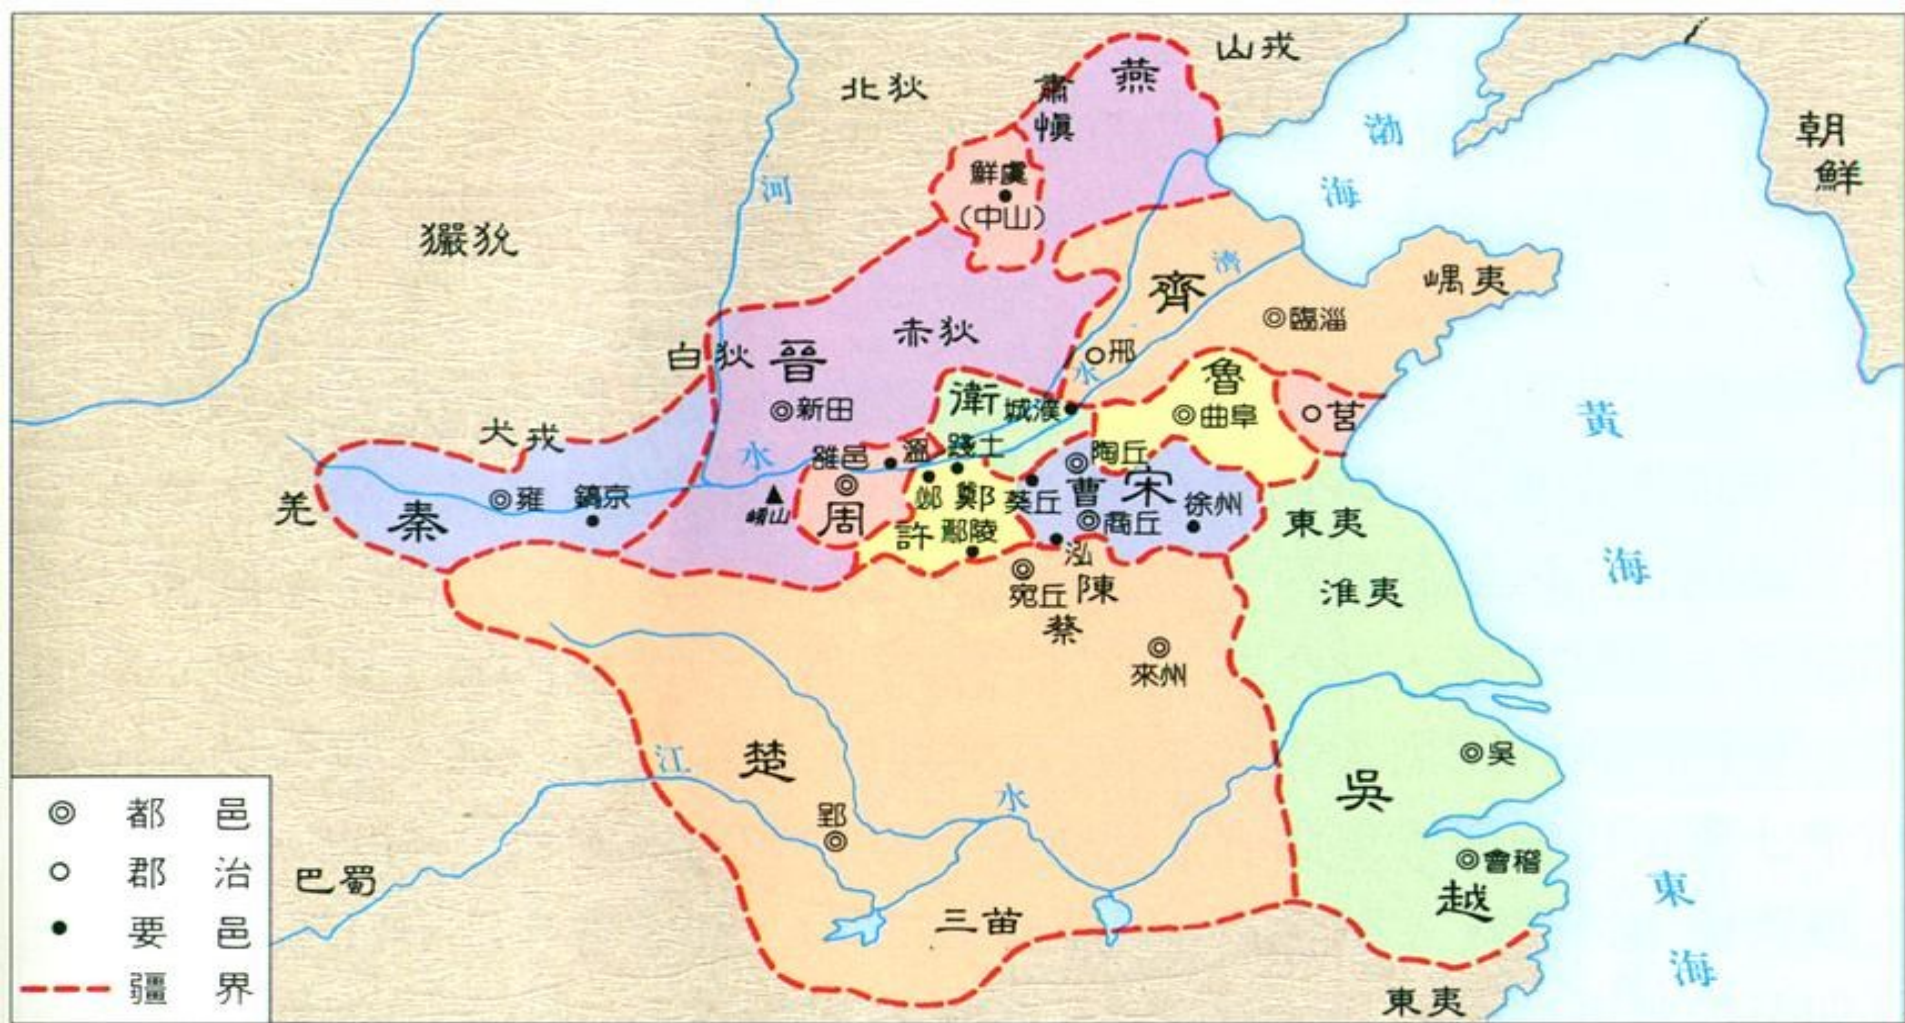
山戎
北狄
燕
肅慎
渤
海
朝鮮
河
鮮虞
(中山)
玁狁
海
齊
嵎夷
◎臨淄
赤狄
白狄
晉
○邢
水
魯
衛
城濮
◎曲阜
○莒
◎新田
犬戎
陶丘
黃
雒邑
滑
踐土
水
◎
◎雍
鎬京
▲
崤山
周
郟
鄭
葵丘
曹
宋
徐州
羌
秦
◎商丘
東夷
許
鄢陵
泓
◎
宛丘
陳
海
淮夷
蔡
◎
來州
江
楚
◎吳
水
吳
郢
◎
◎會稽
巴蜀
東
越
三苗
海
東夷

| | |
|---|---|
| ◎ | 都 邑 |
| ○ | 郡 治 |
| ● | 要 邑 |
| - - - | 疆 界 |